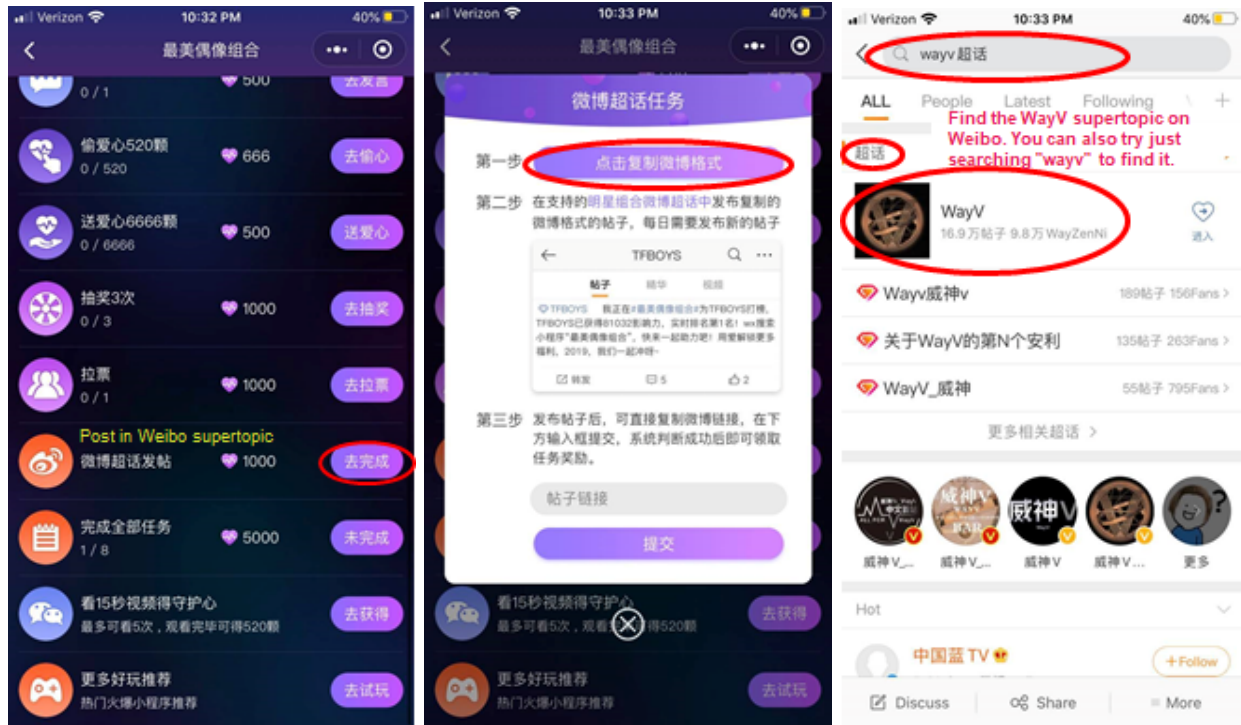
Verizon 10:32 PM 40%
最美偶像组合

0 / 1 500 去发言

偷爱心520颗
0 / 520 666 去偷心

送爱心6666颗
0 / 6666 500 送爱心

抽奖3次
0 / 3 1000 去抽奖

拉票
0 / 1 1000 去拉票

Post in Weibo supertopic
微博超话发帖 1000 去完成

完成全部任务
1 / 8 5000 未完成

看15秒视频得守护心
最多可看5次，观看完毕可得520颗 去获得

更多好玩推荐
热门火爆小程序推荐 去试玩

Verizon 10:33 PM 40%
最美偶像组合

微博超话任务

第一步 点击复制微博格式

第二步 在支持的明星组合微博超话中发布复制的微博格式的帖子，每日需要发布新的帖子

TFBOYS
帖子 精华 视频
TFBOYS 我正在#最美偶像组合#为TFBOYS打榜，TFBOYS已获得81032影响力，实时排名第1名！wx搜索小程序"最美偶像组合"，快来一起助力吧！用爱解锁更多福利，2019，我们一起冲呀~
转发 5 2

第三步 发布帖子后，可直接复制微博链接，在下方输入框提交。系统判断成功后即可领取任务奖励。

帖子链接

提交

看15秒视频得守护心
最多可看5次，观看完毕可得520颗 去获得

更多好玩推荐
热门火爆小程序推荐 去试玩

Verizon 10:33 PM 40%
wayv超话

ALL People Latest Following

超话
Find the WayV supertopic on Weibo. You can also try just searching "wayv" to find it.

WayV
16.9万帖子 9.8万 WayZenNi 进入

Wayv威神v 189帖子 156Fans

关于WayV的第N个安利 135帖子 263Fans

WayV_威神 55帖子 795Fans

更多相关超话

威神V_... 威神V_... 威神V 威神V... 更多

Hot

中国蓝TV +Follow

Discuss Share More